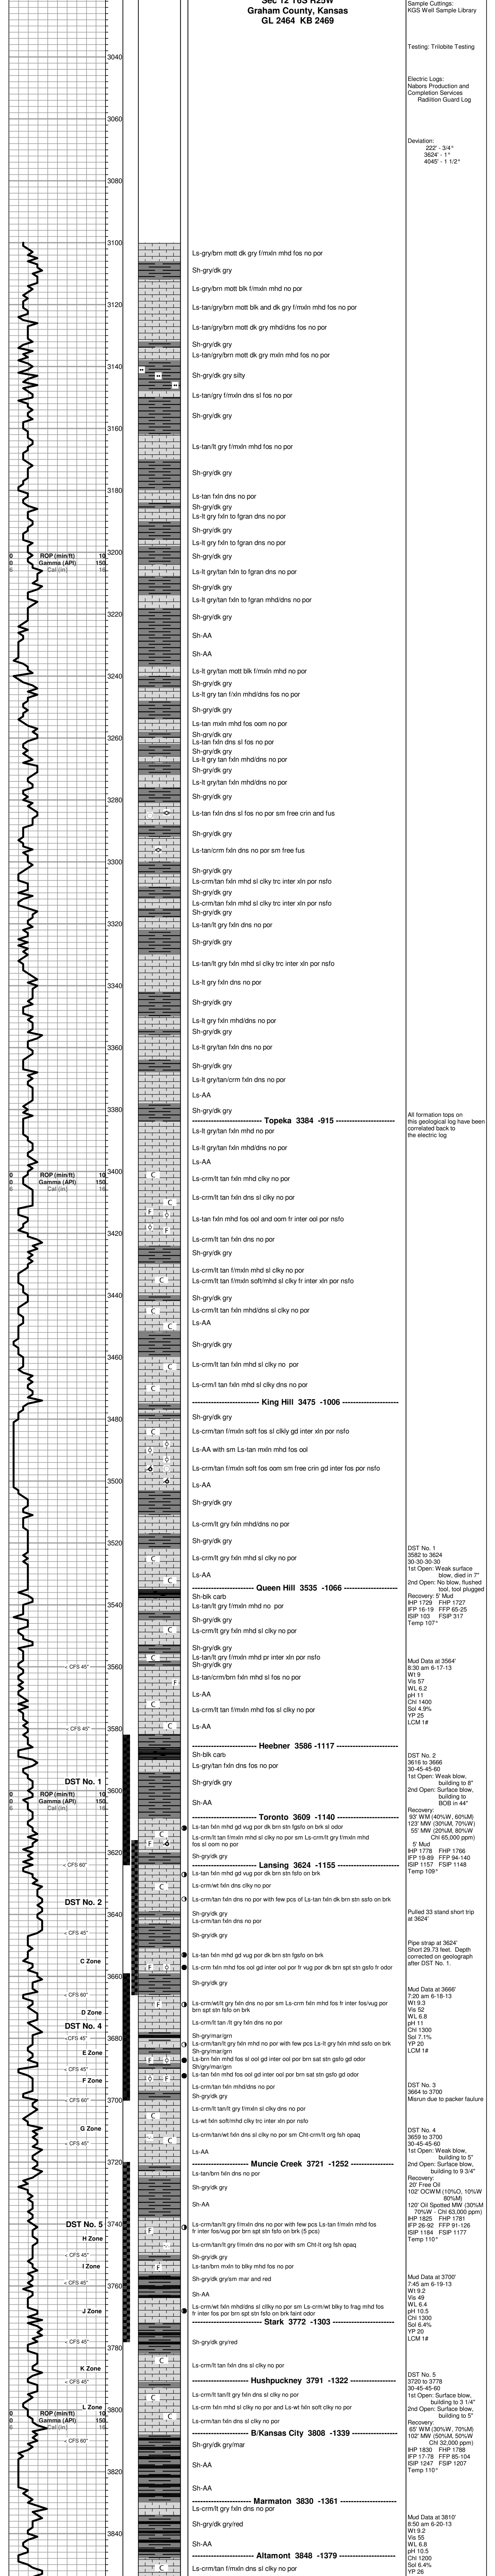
Sec 12 10S R23W
Graham County, Kansas
GL 2464 KB 2469

Sample Cuttings:
KGS Well Sample Library

Testing: Trilobite Testing

Electric Logs:
Nabors Production and Completion Services
Radiation Guard Log

Deviation:
222' - 3/4°
3624' - 1°
4045' - 1 1/2°

3040
3060
3080
3100

Ls-gry/brn mott dk gry f/mxln mhd fos no por
Sh-gry/dk gry
Ls-gry/brn mott blk f/mxln mhd no por
3120
Ls-tan/gry/brn mott blk and dk gry f/mxln mhd fos no por
Ls-tan/gry/brn mott dk gry mhd/dns fos no por
Sh-gry/dk gry
Ls-tan/gry/brn mott dk gry mxln mhd fos no por
3140
Sh-gry/dk gry silty
Ls-tan/gry f/mxln dns sl fos no por
3160
Ls-tan/lt gry f/mxln mhd fos no por
Sh-gry/dk gry
3180
Ls-tan fxln dns no por
Sh-gry/dk gry
Ls-lt gry fxln to fgran dns no por
Sh-gry/dk gry
Ls-lt gry fxln to fgran dns no por
3200
0 ROP (min/ft) 10
0 Gamma (API) 150
6 Cal (in) 16
Sh-gry/dk gry
Ls-lt gry/tan fxln to fgran dns no por
Sh-gry/dk gry
Ls-lt gry/tan fxln to fgran mhd/dns no por
3220
Sh-gry/dk gry
Sh-AA
Sh-AA
Ls-lt gry/tan mott blk f/mxln mhd no por
3240
Sh-gry/dk gry
Ls-lt gry tan f/mxln mhd/dns fos no por
Ls-tan mxln mhd fos oom no por
3260
Sh-gry/dk gry
Ls-tan fxln dns sl fos no por
Sh-gry/dk gry
Ls-lt gry tan fxln mhd/dns no por
Sh-gry/dk gry
Ls-lt gry/tan fxln mhd/dns no por
3280
Ls-tan fxln dns sl fos no por sm free crin and fus
Sh-gry/dk gry
3300
Ls-tan/crm fxln dns no por sm free fus
Sh-gry/dk gry
Ls-crm/tan fxln mhd sl clky trc inter xln por nsfo
Sh-gry/dk gry
Ls-crm/tan fxln mhd sl clky trc inter xln por nsfo
Sh-gry/dk gry
3320
Ls-tan/lt gry fxln dns no por
Sh-gry/dk gry
Ls-tan/lt gry fxln mhd sl clky trc inter xln por nsfo
3340
Ls-lt gry fxln dns no por
Sh-gry/dk gry
Ls-lt gry fxln mhd/dns no por
3360
Sh-gry/dk gry
Ls-lt gry/tan fxln dns no por
Sh-gry/dk gry
Ls-lt gry/tan/crm fxln dns no por
Ls-AA
3380
Sh-gry/dk gry
--------------------- Topeka 3384 -915 ---------------------
All formation tops on this geological log have been correlated back to the electric log
Ls-lt gry/tan fxln mhd no por
Ls-AA
3400
0 ROP (min/ft) 10
0 Gamma (API) 150
6 Cal (in) 16
Ls-crm/lt tan fxln mhd clky no por
Ls-crm/lt tan fxln dns sl clky no por
Ls-tan fxln mhd fos ool and oom fr inter ool por nsfo
3420
Ls-crm/lt tan fxln dns no por
Sh-gry/dk gry
Ls-crm/lt tan f/mxln mhd sl clky no por
Ls-crm/lt tan f/mxln soft/mhd sl clky fr inter xln por nsfo
3440
Sh-gry/dk gry
Ls-crm/lt tan fxln mhd/dns sl clky no por
Ls-AA
Sh-gry/dk gry
3460
Ls-crm/lt tan fxln mhd sl clky no por
Ls-crm/lt tan fxln mhd sl clky dns no por
--------------------- King Hill 3475 -1006 ---------------------
3480
Sh-gry/dk gry
Ls-crm/tan f/mxln soft fos sl clky gd inter xln por nsfo
Ls-AA with sm Ls-tan mxln mhd fos ool
Ls-crm/tan f/mxln soft fos oom sm free crin gd inter fos por nsfo
3500
Ls-AA
Sh-gry/dk gry
Ls-crm/lt gry fxln mhd/dns no por
3520
Sh-gry/dk gry
Ls-crm/lt gry fxln mhd sl clky no por
DST No. 1
3582 to 3624
30-30-30-30
1st Open: Weak surface blow, died in 7"
2nd Open: No blow, flushed tool, tool plugged
Recovery: 5' Mud
IHP 1729 FHP 1727
IFP 16-19 FFP 65-25
ISIP 103 FSIP 317
Temp 107°
Ls-AA
--------------------- Queen Hill 3535 -1066 ---------------------
Sh-blk carb
3540
Ls-tan/lt gry f/mxln mhd no por
Sh-gry/dk gry
Ls-crm/lt gry fxln mhd sl clky no por
Sh-gry/dk gry
Ls-tan/lt gry f/mxln mhd pr inter xln por nsfo
Sh-gry/dk gry
3560
CFS 45"
Mud Data at 3564'
8:30 am 6-17-13
Wt 9
Vis 57
WL 6.2
pH 11
Chl 1400
Sol 4.9%
YP 25
LCM 1#
Ls-tan/crm/brn fxln mhd sl fos no por
Ls-AA
Ls-crm/lt tan f/mxln mhd sl fos sl clky no por
3580
CFS 45"
Ls-AA
--------------------- Heebner 3586 -1117 ---------------------
Sh-blk carb
DST No. 2
3616 to 3666
30-45-45-60
1st Open: Weak blow, building to 8"
2nd Open: Surface blow, building to BOB in 44"
Recovery:
93' WM (40%W, 60%M)
123' MW (30%M, 70%W)
55' MW (20%M, 80%W Chl 65,000 ppm)
5' Mud
IHP 1778 FHP 1766
IFP 19-89 FFP 94-140
ISIP 1157 FSIP 1148
Temp 109°
Ls-tan/gry fxln dns fos no por
3600
DST No. 1
0 ROP (min/ft) 10
0 Gamma (API) 150
6 Cal (in) 16
Sh-gry/dk gry
Sh-AA
--------------------- Toronto 3609 -1140 ---------------------
Ls-tan fxln mhd gd vug por dk brn stn brk sl odor
Ls-crm/lt tan f/mxln mhd sl clky no por sm Ls-crm/lt gry f/mxln mhd fos sl oom no por
3620
CFS 60"
Sh-gry/dk gry
--------------------- Lansing 3624 -1155 ---------------------
Ls-tan fxln mhd gd vug por dk brn stn brk sl odor
Ls-crm/wt fxln dns clky no por
Ls-crm/tan/lt gry fxln dns no por with few pcs of Ls-tan fxln dk brn stn sfso on brk
Pulled 33 stand short trip at 3624'
3640
DST No. 2
Sh-gry/dk gry
Ls-tan fxln mhd dns no por
Pipe strap at 3624'
Short 29.73 feet. Depth corrected on geolograph after DST No. 1.
CFS 45"
C Zone
Ls-tan fxln mhd gd vug por dk brn stn fgsfo on brk
Ls-crm fxln mhd fos ool gd inter ool por fr vug por dk brn spt stn gsfo fr odor
3660
Mud Data at 3666'
7:20 am 6-18-13
Wt 9.3
Vis 52
WL 6.8
pH 11
Chl 1300
Sol 7.1%
YP 20
LCM 1#
Sh-gry/dk gry
D Zone
Ls-crm/wt/lt gry fxln dns no por sm Ls-crm fxln mhd fos fr inter fos/vug por brn spt stn fsfo on brk
DST No. 4
Ls-crm/lt tan /lt gry f/mxln sl clky no por
CFS 45"
3680
E Zone
Sh-gry/mar/grn
Ls-crm/tan/lt gry fxln mhd no por with few pcs Ls-lt gry fxln mhd fos no por
Sh-gry/mar/grn
CFS 45"
Ls-brn fxln mhd fos sl ool gd inter ool por brn sat stn gsfo gd odor
F Zone
Sh-gry/mar/grn
Ls-tan fxln mhd fos ool gd inter ool por brn sat stn gsfo gd odor
CFS 60"
Ls-crm/lt tan fxln mhd/dns no por
DST No. 3
3664 to 3700
Misrun due to packer faulure
3700
Sh-gry/dk gry
Ls-crm/lt tan f/mxln mhd sl clky dns no por
Ls-wt fxln soft/mhd clky trc inter xln por nsfo
G Zone
Ls-crm/tan/wt fxln dns sl clky no por sm Cht-crm/lt gry org fsh opaq
DST No. 4
3659 to 3700
30-45-45-60
1st Open: Weak blow, building to 5"
2nd Open: Surface blow, building to 9 3/4"
Recovery:
20' Free Oil
120' OCWM (10%O, 10%W 80%M)
102' Oil Spotted MW (30%M 70%W - Chl 63,000 ppm)
IHP 1825 FHP 1781
IFP 26-92 FFP 91-126
ISIP 1184 FSIP 1177
Temp 110°
CFS 45"
Ls-AA
3720
--------------------- Muncie Creek 3721 -1252 ---------------------
Ls-tan/brn fxln dns no por
Sh-gry/dk gry
Sh-AA
3740
DST No. 5
Ls-crm/tan/lt gry f/mxln dns no por with few pcs Ls-tan f/mxln mhd fos fr inter fos/vug por brn spt stn fsfo on brk (5 pcs)
H Zone
Ls-crm/tan/lt gry f/mxln dns no por with sm Cht-lt gry org fsh opaq
CFS 45"
I Zone
Sh-gry/dk gry
Ls-tan/brn mxln to blky mhd fos no por
CFS 45"
3760
Mud Data at 3700'
7:45 am 6-19-13
Wt 9.1
Vis 49
WL 6.4
pH 10.5
Chl 1300
Sol 8.4%
YP 20
LCM 1#
Sh-gry/dk gry/sm mar and red
Sh-AA
J Zone
Ls-crm/wt fxln mhd/dns sl clky no por sm Ls-crm/wt blky to frag mhd fos fr inter fos por brn spt stn fsfo on brk faint odor
--------------------- Stark 3772 -1303 ---------------------
CFS 45"
3780
Sh-gry/dk gry/red
K Zone
Ls-crm/lt tan fxln dns sl clky no por
DST No. 5
3720 to 3778
30-45-45-60
1st Open: Surface blow, building to 3 1/4"
2nd Open: Surface blow, building to 5"
Recovery:
65' WM (30%W, 70%M)
102' MW (50%M, 50%W Chl 32,000 ppm)
IHP 1830 FHP 1788
IFP 17-78 FFP 85-104
ISIP 1247 FSIP 1207
Temp 110°
--------------------- Hushpuckney 3791 -1322 ---------------------
Ls-crm/lt gry fxln dns sl clky no por
L Zone
3800
0 ROP (min/ft) 10
0 Gamma (API) 150
6 Cal (in) 16
CFS 60"
Ls-crm/lt gry fxln dns no por and Ls-wt fxln soft clky no por
Ls-crm/tan fxln dns sl clky no por
--------------------- B/Kansas City 3808 -1339 ---------------------
Sh-gry/dk gry/mar
3820
Sh-AA
Sh-AA
--------------------- Marmaton 3830 -1361 ---------------------
Ls-crm/lt gry fxln dns no por
Mud Data at 3810'
8:50 am 6-20-13
Wt 9.2
Vis 55
WL 6.8
pH 10.5
Chl 1200
Sol 8.4%
YP 26
3840
Sh-gry/dk gry/red
Sh-AA
--------------------- Altamont 3848 -1379 ---------------------
Ls-crm/tan f/mxln dns sl clky no por